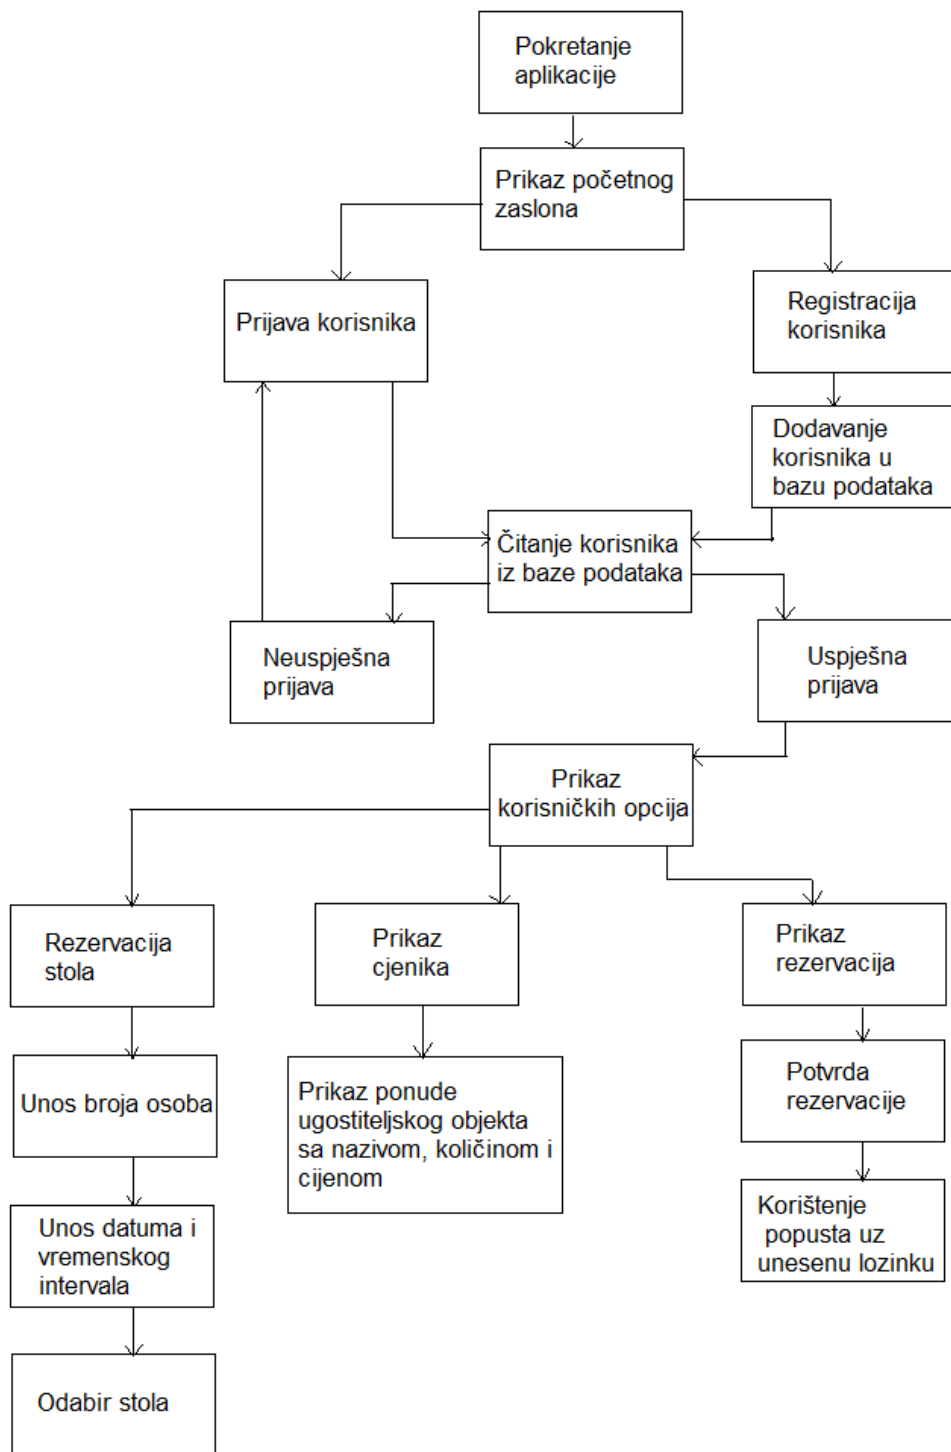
Pokretanje aplikacije

Prikaz početnog zaslona

Prijava korisnika

Registracija korisnika

Dodavanje korisnika u bazu podataka

Čitanje korisnika iz baze podataka

Neuspješna prijava

Uspješna prijava

Prikaz korisničkih opcija

Rezervacija stola

Prikaz cjenika

Prikaz rezervacija

Unos broja osoba

Prikaz ponude ugostiteljskog objekta sa nazivom, količinom i cijenom

Potvrda rezervacije

Unos datuma i vremenskog intervala

Korištenje popusta uz unesenu lozinku

Odabir stola